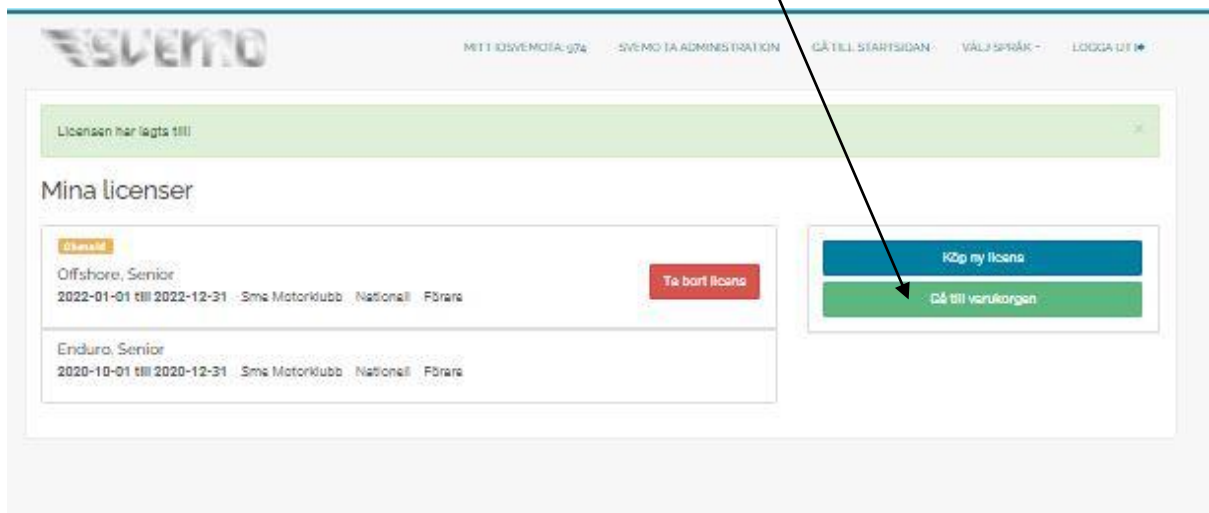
SVEMO

MITT IDSVEMOTA-974 SVEMO TA ADMINISTRATION GÅ TILL STARTSIDAN VÄLJ SPRÅK ▾ LOGGA UT

Licensen har lagts till! ×

Mina licenser

Obetald

Offshore, Senior

2022-01-01 till 2022-12-31 Sms Motorklubb Nationell Förare

Ta bort licens

Enduro, Senior

2020-10-01 till 2020-12-31 Sms Motorklubb Nationell Förare

Köp ny licens

Gå till varukorgen